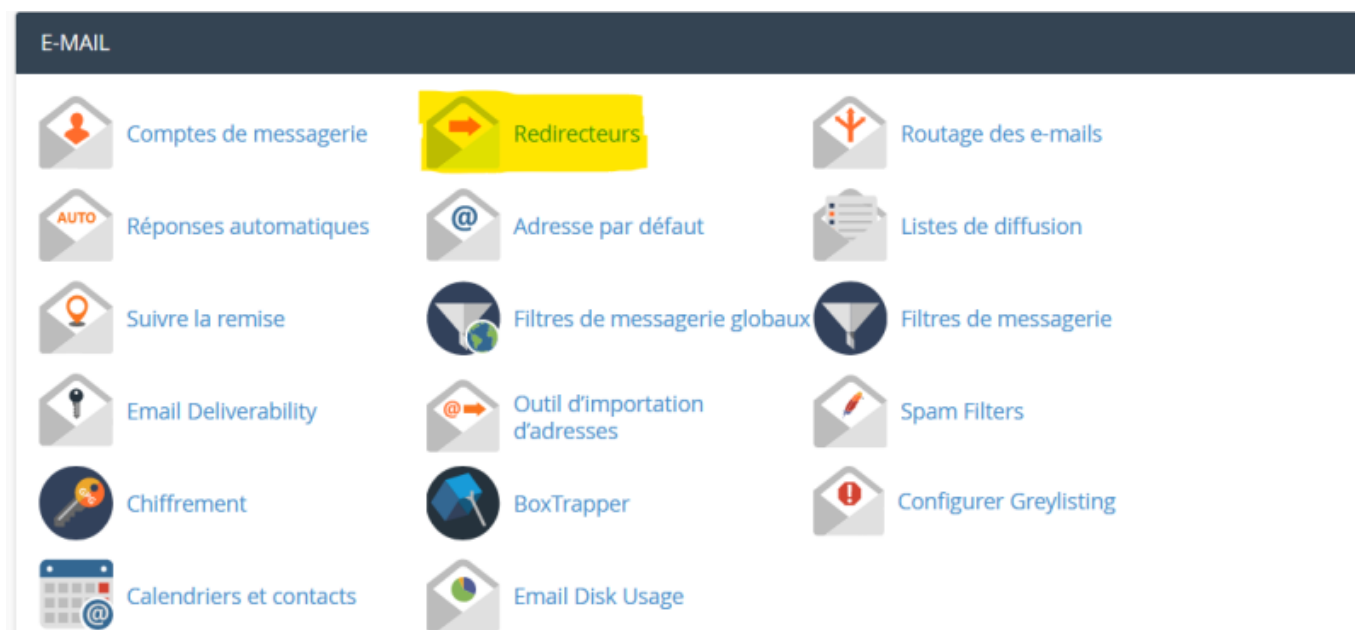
E-MAIL

Comptes de messagerie
Redirecteurs
Routage des e-mails

AUTO
Réponses automatiques
@
Adresse par défaut
Listes de diffusion

Suivre la remise
Filtres de messagerie globaux
Filtres de messagerie

Email Deliverability
@
Outil d'importation d'adresses
Spam Filters

Chiffrement
BoxTrapper
Configurer Greylisting

@
Calendriers et contacts
Email Disk Usage